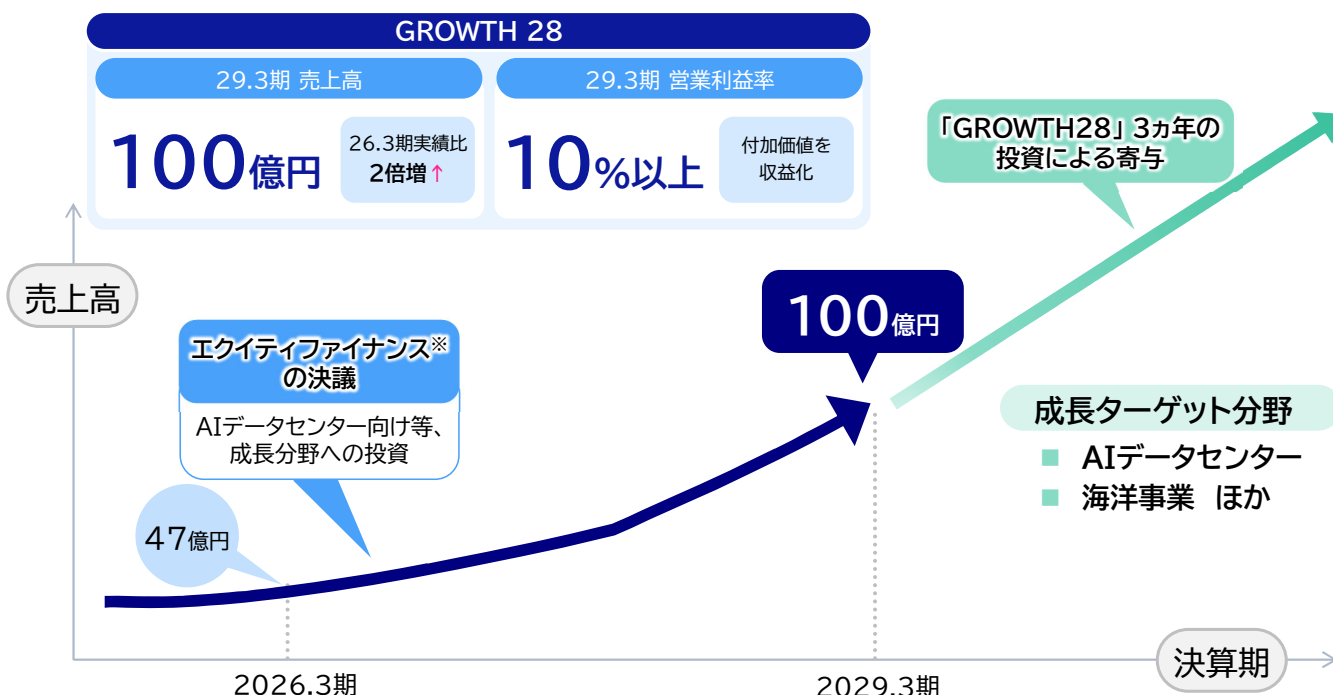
GROWTH 28

29.3期 売上高

100億円

26.3期実績比
2倍増↑

29.3期 営業利益率

10%以上

付加価値を
収益化

「GROWTH28」3ヵ年の
投資による寄与

売上高

エクイティファイナンス※
の決議

AIデータセンター向け等、
成長分野への投資

100億円

成長ターゲット分野
■ AIデータセンター
■ 海洋事業 ほか

47億円

決算期

2026.3期

2029.3期